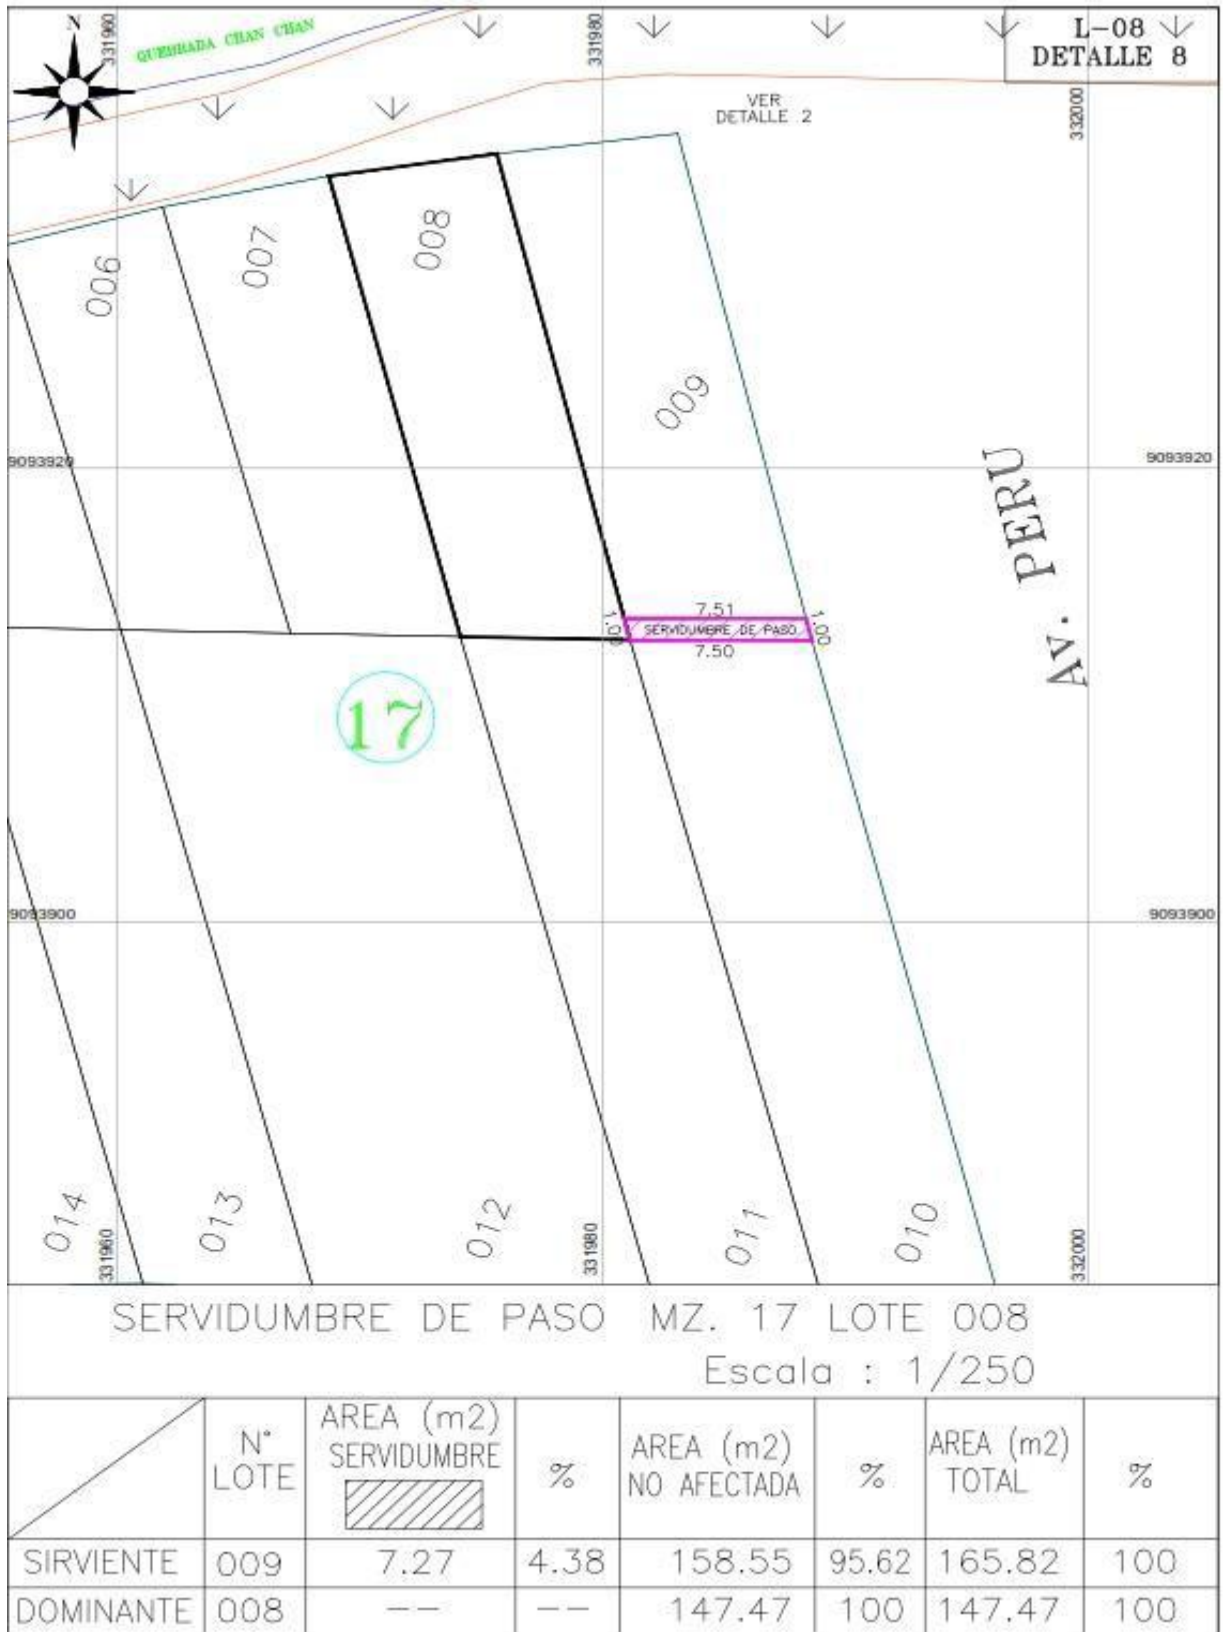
N
331960
QUEBRADA CHAN CHAN
331980
L–08
DETALLE 8
VER DETALLE 2
332000
006
007
008
009
9093920
9093920
Av. PERU
7.51
1.00
SERVIDUMBRE DE PASO
1.00
7.50
17
9093900
9093900
014
013
012
011
010
331960
331980
332000

SERVIDUMBRE DE PASO MZ. 17 LOTE 008
Escala : 1/250

| | N° LOTE | AREA (m2) SERVIDUMBRE | % | AREA (m2) NO AFECTADA | % | AREA (m2) TOTAL | % |
|---|---|---|---|---|---|---|---|
| SIRVIENTE | 009 | 7.27 | 4.38 | 158.55 | 95.62 | 165.82 | 100 |
| DOMINANTE | 008 | –– | –– | 147.47 | 100 | 147.47 | 100 |